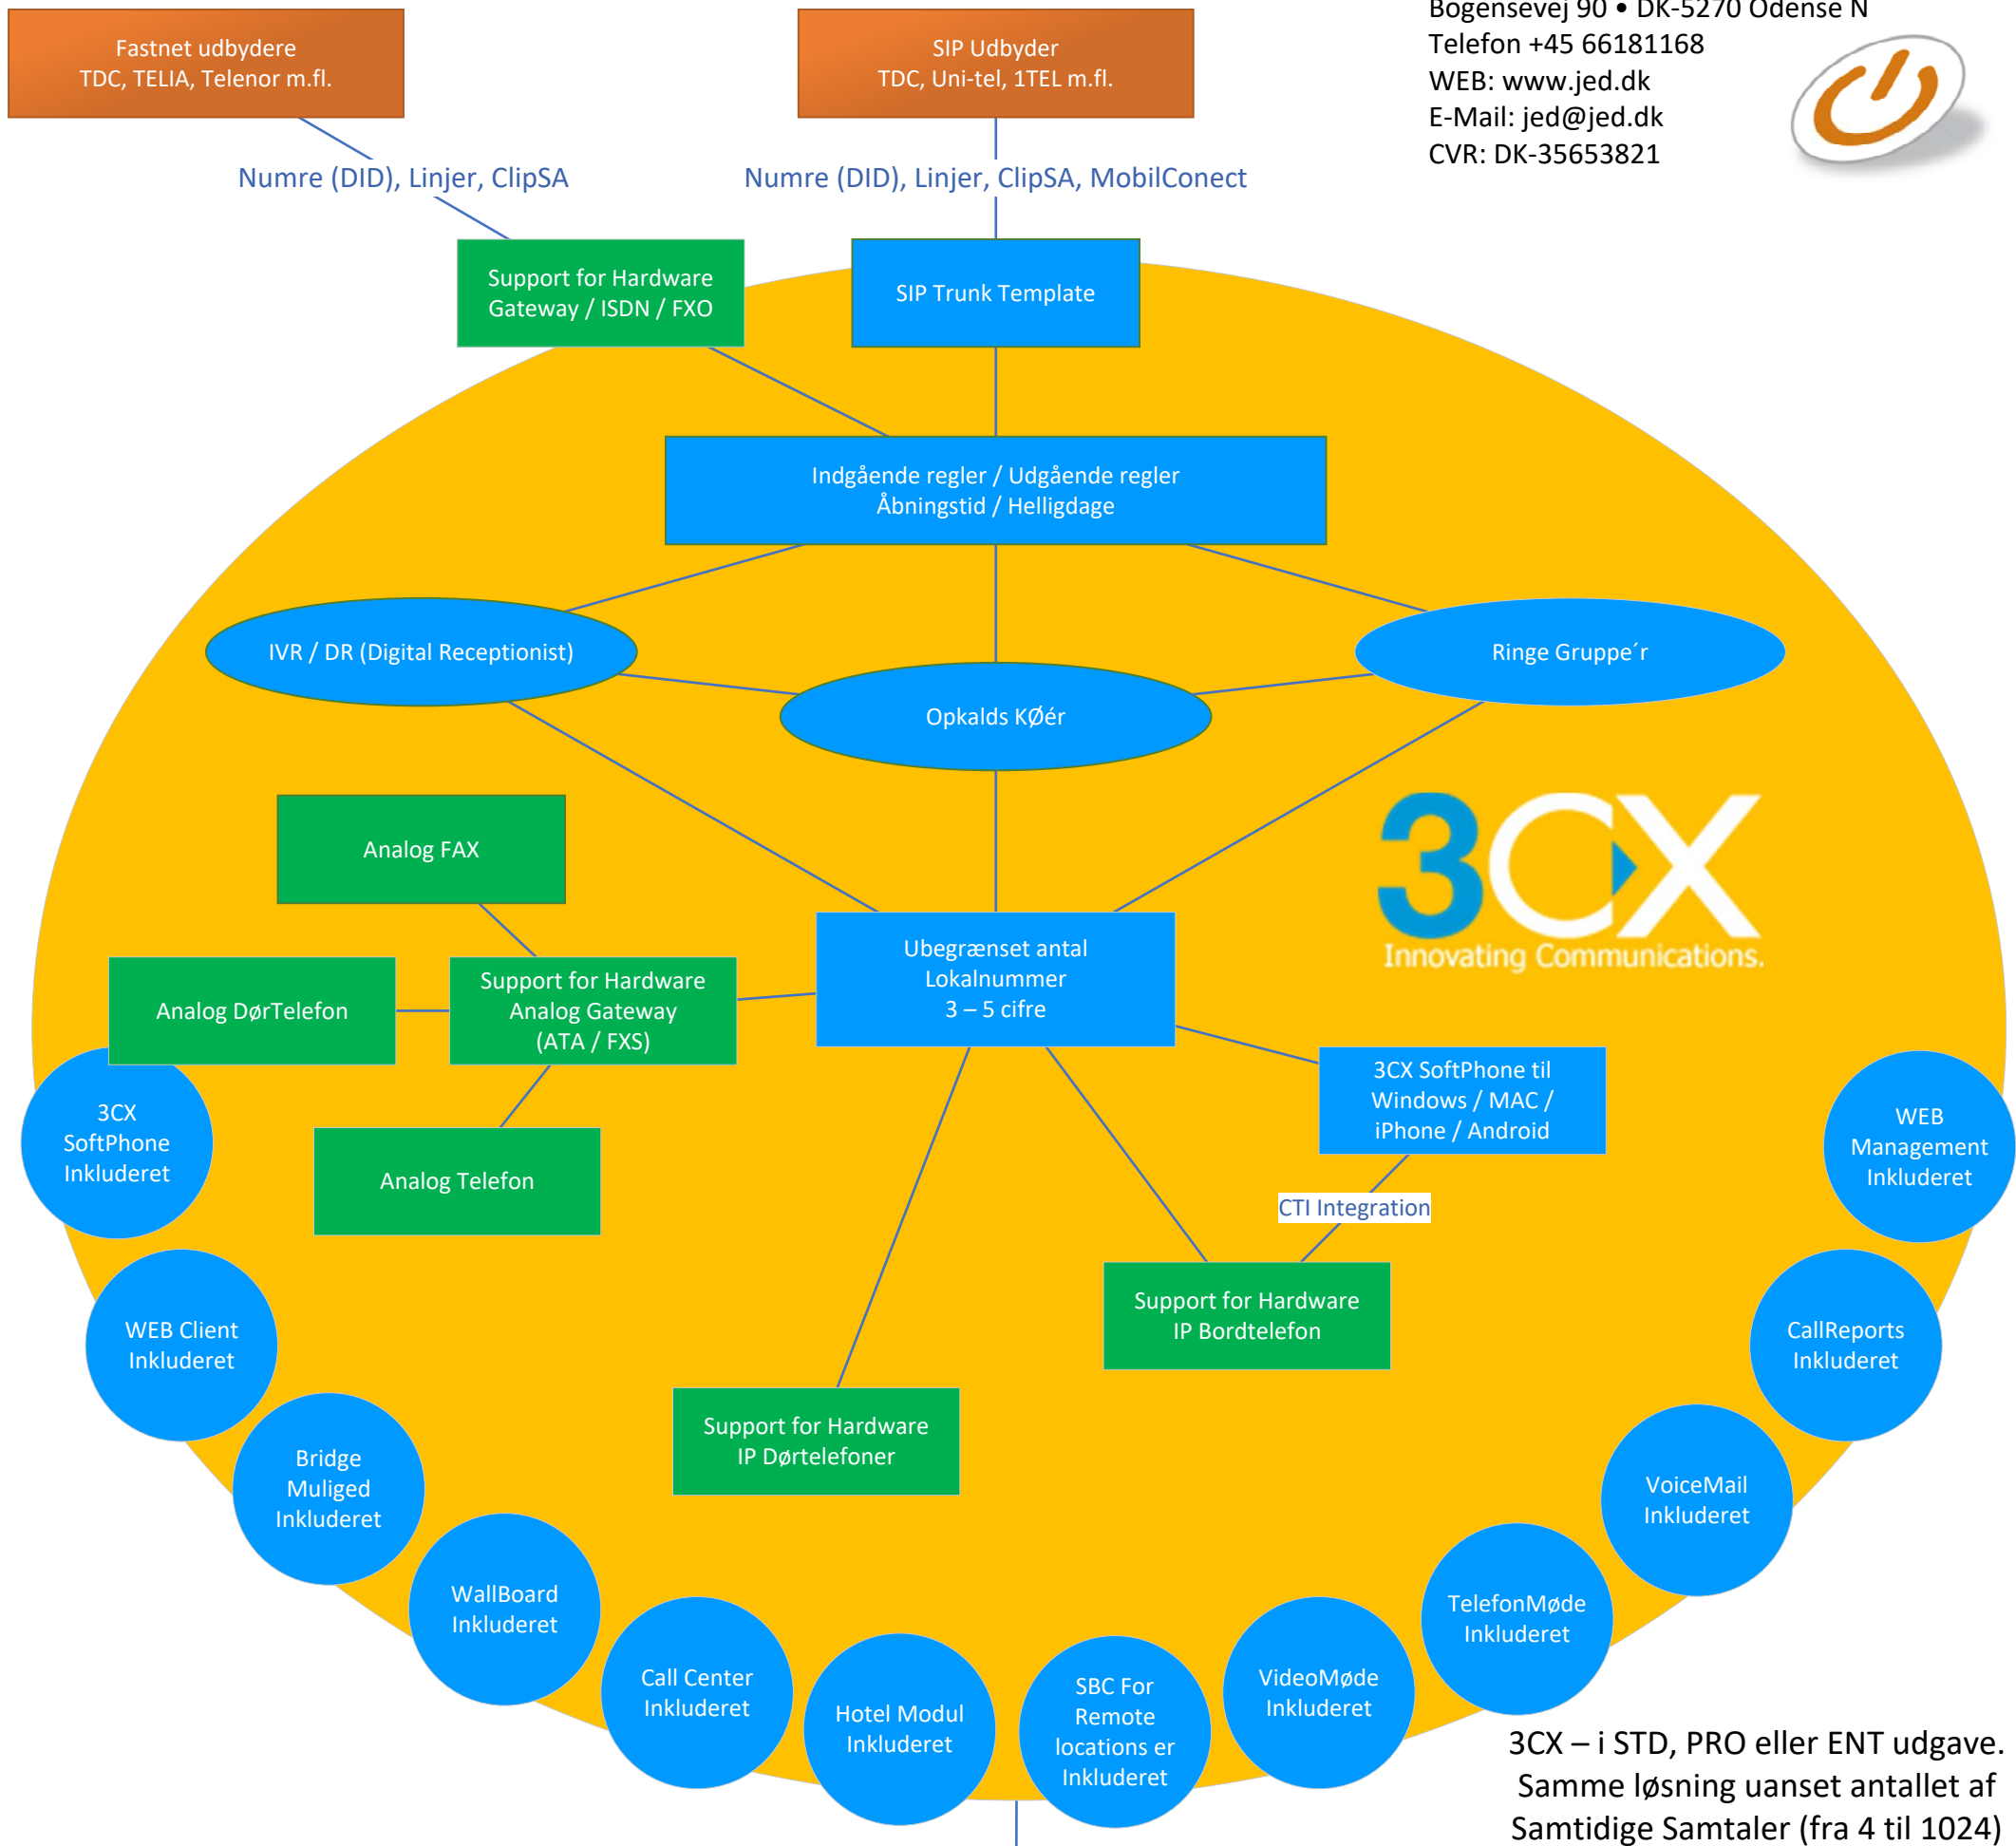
Fastnet udbydere
TDC, TELIA, Telenor m.fl.

SIP Udbyder
TDC, Uni-tel, 1TEL m.fl.

Bogensevej 90 • DK-5270 Odense N
Telefon +45 66181168
WEB: www.jed.dk
E-Mail: jed@jed.dk
CVR: DK-35653821

Numre (DID), Linjer, ClipSA

Numre (DID), Linjer, ClipSA, MobilConect

Support for Hardware Gateway / ISDN / FXO

SIP Trunk Template

Indgående regler / Udgående regler
Åbningstid / Helligdage

IVR / DR (Digital Receptionist)

Ringe Gruppe´r

Opkalds KØér

3CX
Innovating Communications.

Analog FAX

Ubegrænset antal Lokalnummer
3 – 5 cifre

Analog DørTelefon

Support for Hardware Analog Gateway (ATA / FXS)

3CX SoftPhone til Windows / MAC / iPhone / Android

3CX SoftPhone Inkluderet

Analog Telefon

WEB Management Inkluderet

CTI Integration

WEB Client Inkluderet

Support for Hardware IP Bordtelefon

CallReports Inkluderet

Bridge Muliged Inkluderet

Support for Hardware IP Dørtelefoner

VoiceMail Inkluderet

WallBoard Inkluderet

TelefonMøde Inkluderet

Call Center Inkluderet

Hotel Modul Inkluderet

SBC For Remote locations er Inkluderet

VideoMøde Inkluderet

3CX – i STD, PRO eller ENT udgave.
Samme løsning uanset antallet af Samtidige Samtaler (fra 4 til 1024)